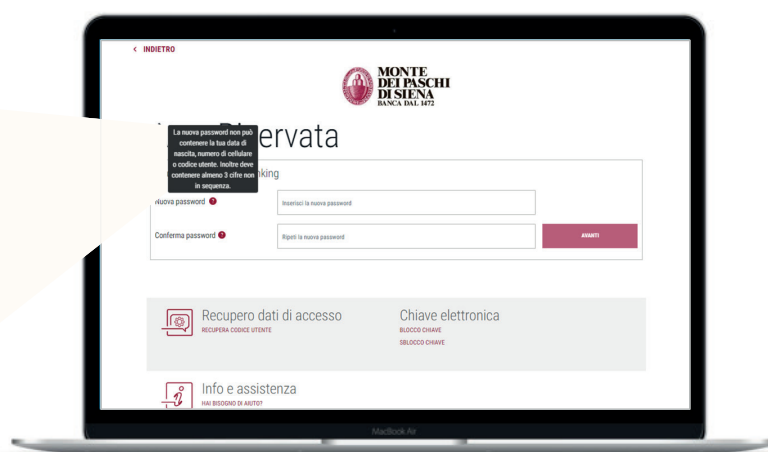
< INDIETRO

MONTE DEI PASCHI DI SIENA
BANCA DAL 1472

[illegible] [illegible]ervata

La nuova password non può contenere la tua data di nascita, numero di cellulare o codice utente. Inoltre deve contenere almeno 3 cifre non in sequenza.

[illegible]king

Nuova password

Inserisci la nuova password

Conferma password

Ripeti la nuova password

AVANTI

Recupero dati di accesso
RECUPERA CODICE UTENTE

Chiave elettronica
BLOCCO CHIAVE
SBLOCCO CHIAVE

Info e assistenza
HAI BISOGNO DI AIUTO?

MacBook Air